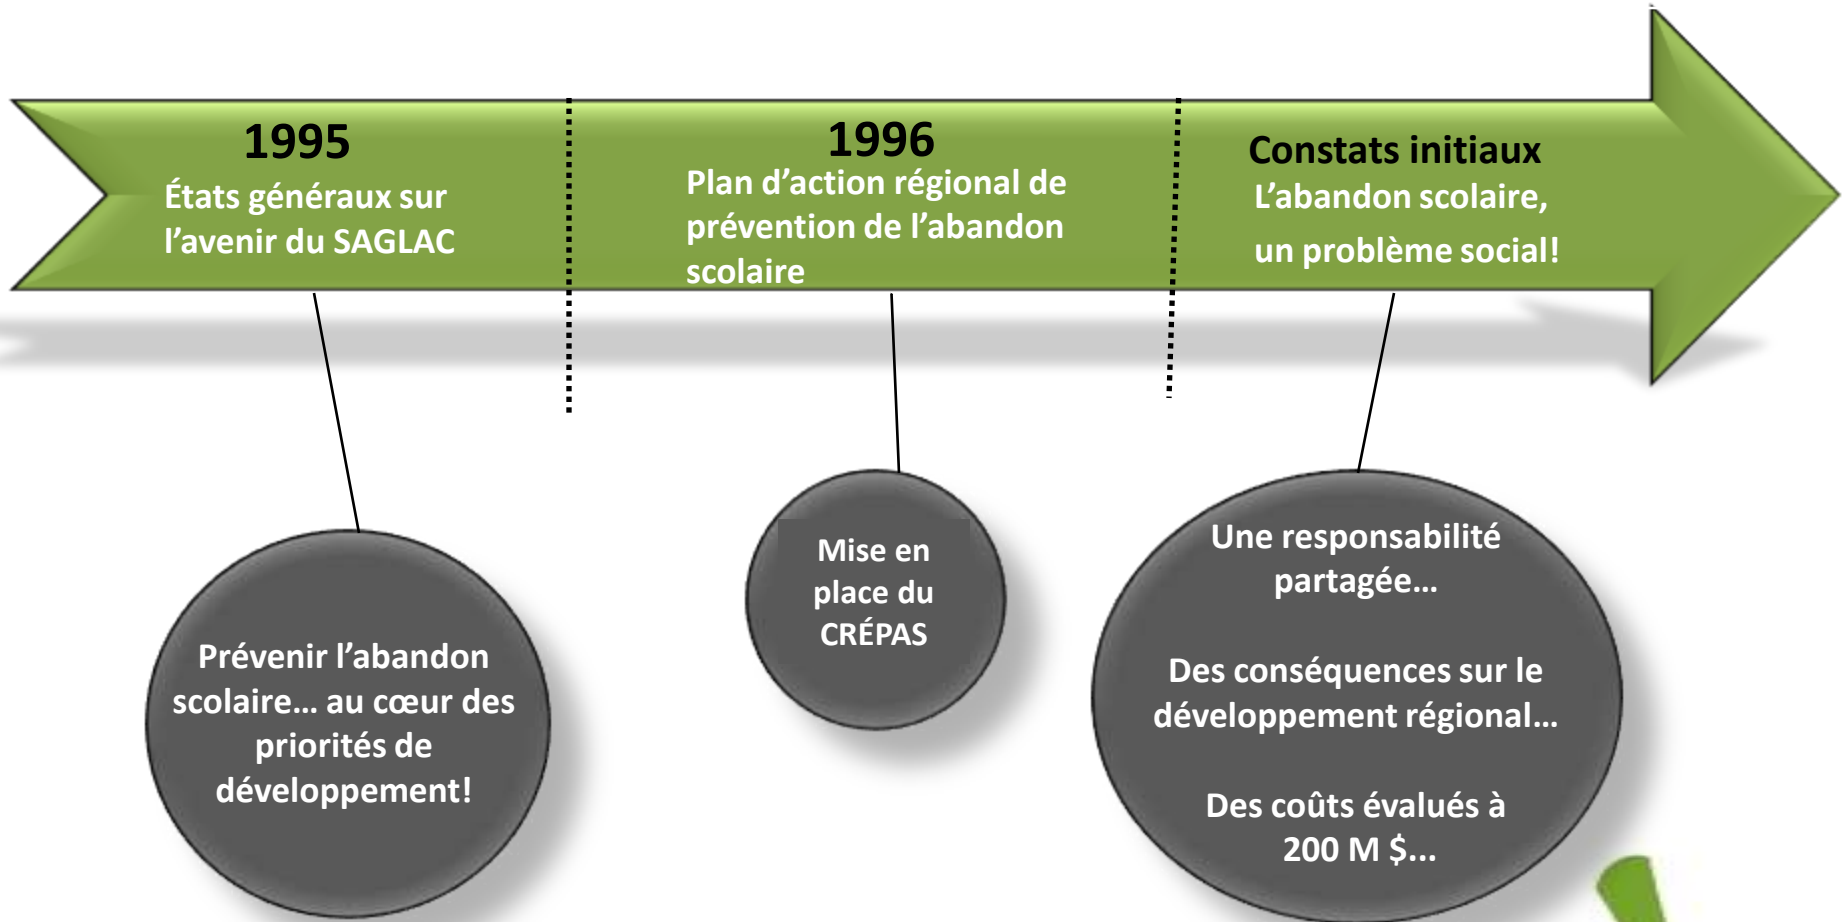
1995
États généraux sur l’avenir du SAGLAC

1996
Plan d’action régional de prévention de l’abandon scolaire

Constats initiaux
L’abandon scolaire, un problème social!

Prévenir l’abandon scolaire… au cœur des priorités de développement!

Mise en place du CRÉPAS

Une responsabilité partagée…

Des conséquences sur le développement régional…

Des coûts évalués à 200 M $…